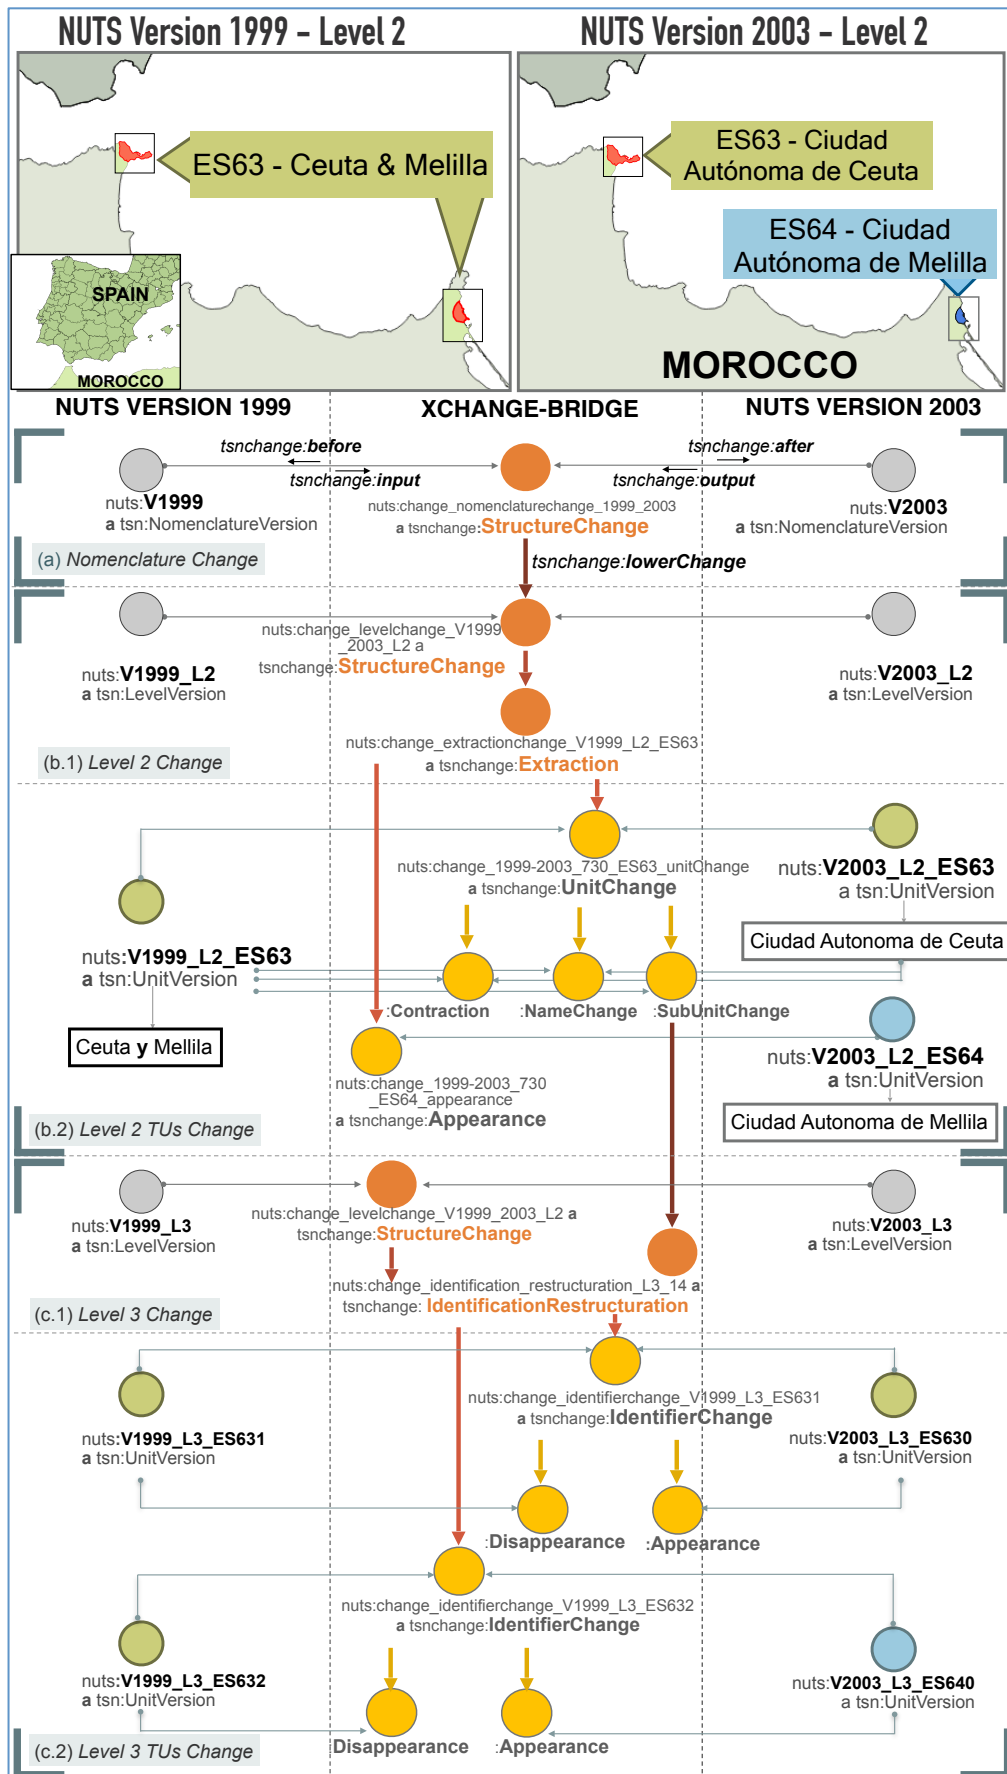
NUTS Version 1999 - Level 2

NUTS Version 2003 - Level 2

ES63 - Ceuta & Melilla

SPAIN

MOROCCO

ES63 - Ciudad Autónoma de Ceuta

ES64 - Ciudad Autónoma de Melilla

MOROCCO

NUTS VERSION 1999

XCHANGE-BRIDGE

NUTS VERSION 2003

tsnchange:before

tsnchange:input

tsnchange:after

tsnchange:output

nuts:V1999
a tsn:NomenclatureVersion

nuts:change_nomenclaturechange_1999_2003
a tsnchange:StructureChange

nuts:V2003
a tsn:NomenclatureVersion

(a) Nomenclature Change

tsnchange:lowerChange

nuts:change_levelchange_V1999_2003_L2 a
tsnchange:StructureChange

nuts:V1999_L2
a tsn:LevelVersion

nuts:V2003_L2
a tsn:LevelVersion

nuts:change_extractionchange_V1999_L2_ES63
a tsnchange:Extraction

(b.1) Level 2 Change

nuts:change_1999-2003_730_ES63_unitChange
a tsnchange:UnitChange

nuts:V2003_L2_ES63
a tsn:UnitVersion

Ciudad Autonoma de Ceuta

nuts:V1999_L2_ES63
a tsn:UnitVersion

:Contraction

:NameChange

:SubUnitChange

Ceuta y Mellila

nuts:V2003_L2_ES64
a tsn:UnitVersion

nuts:change_1999-2003_730_ES64_appearance
a tsnchange:Appearance

Ciudad Autonoma de Mellila

(b.2) Level 2 TUs Change

nuts:V1999_L3
a tsn:LevelVersion

nuts:change_levelchange_V1999_2003_L2 a
tsnchange:StructureChange

nuts:V2003_L3
a tsn:LevelVersion

nuts:change_identification_restructuration_L3_14 a
tsnchange: IdentificationRestructuration

(c.1) Level 3 Change

nuts:change_identifierchange_V1999_L3_ES631
a tsnchange:IdentifierChange

nuts:V1999_L3_ES631
a tsn:UnitVersion

nuts:V2003_L3_ES630
a tsn:UnitVersion

:Disappearance

:Appearance

nuts:change_identifierchange_V1999_L3_ES632
a tsnchange:IdentifierChange

nuts:V1999_L3_ES632
a tsn:UnitVersion

nuts:V2003_L3_ES640
a tsn:UnitVersion

(c.2) Level 3 TUs Change

:Disappearance

:Appearance